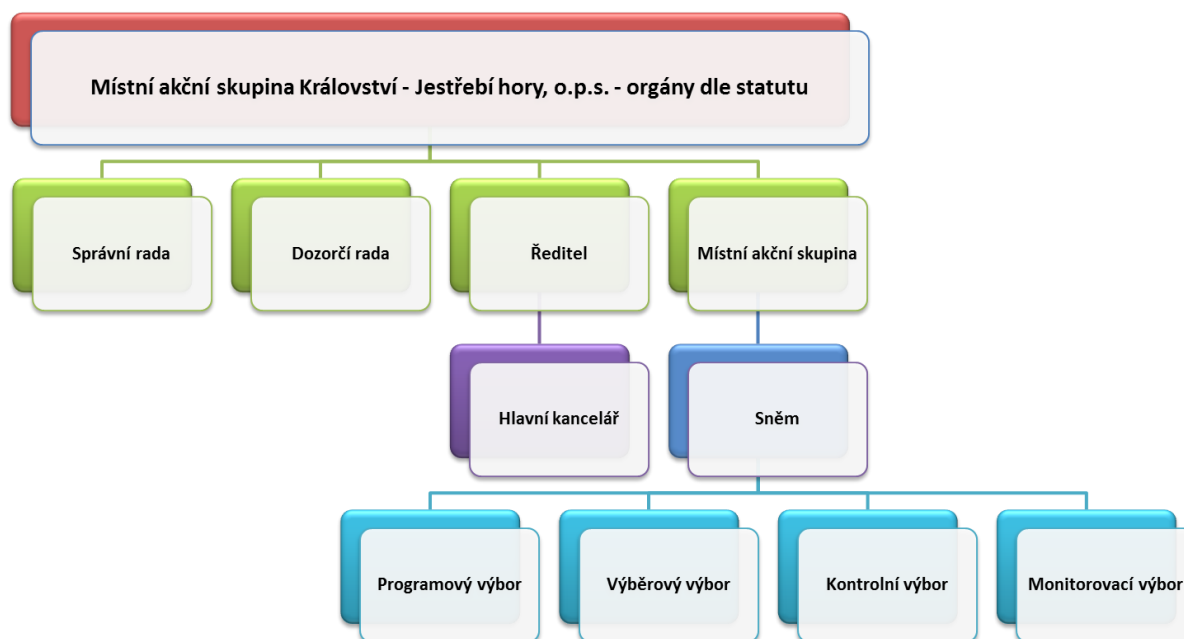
Místní akční skupina Království - Jestřebí hory, o.p.s. - orgány dle statutu

Správní rada

Dozorčí rada

Ředitel

Místní akční skupina

Hlavní kancelář

Sněm

Programový výbor

Výběrový výbor

Kontrolní výbor

Monitorovací výbor